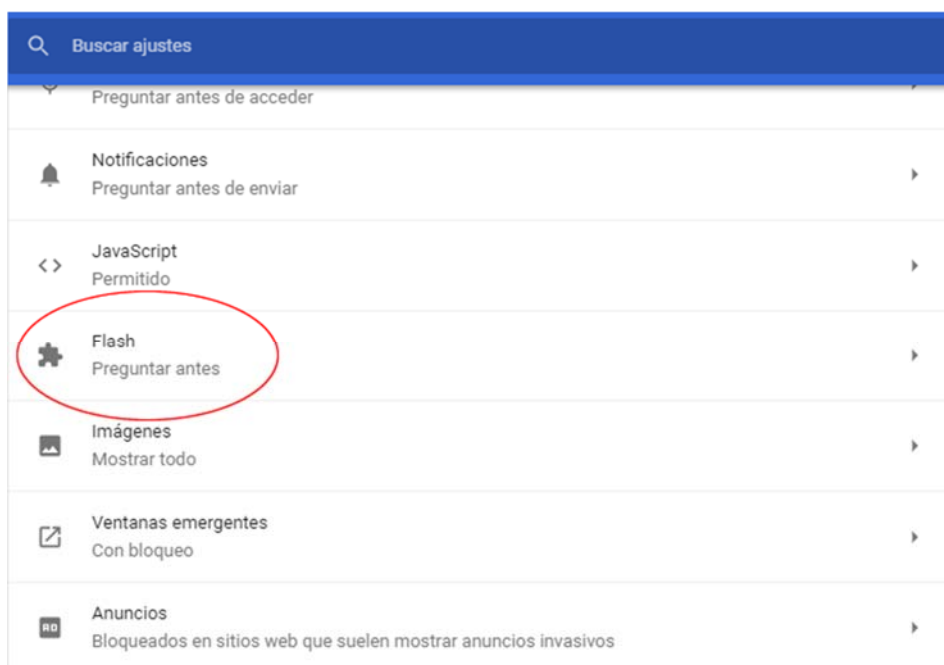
Buscar ajustes

Preguntar antes de acceder

Notificaciones
Preguntar antes de enviar

JavaScript
Permitido

Flash
Preguntar antes

Imágenes
Mostrar todo

Ventanas emergentes
Con bloqueo

Anuncios
Bloqueados en sitios web que suelen mostrar anuncios invasivos